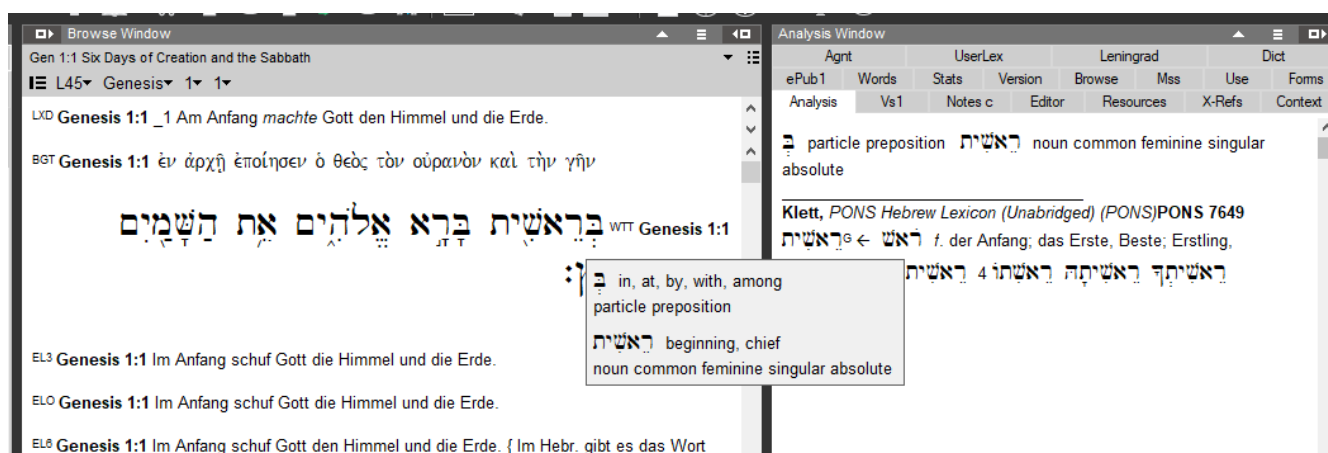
Browse Window

Gen 1:1 Six Days of Creation and the Sabbath

L45▾ Genesis▾ 1▾ 1▾

LXD Genesis 1:1 _1 Am Anfang *machte* Gott den Himmel und die Erde.

BGT Genesis 1:1 ἐν ἀρχῇ ἐποίησεν ὁ θεὸς τὸν οὐρανὸν καὶ τὴν γῆν

בְּרֵאשִׁית בָּרָא אֱלֹהִים אֵת הַשָּׁמַיִם WTT Genesis 1:1

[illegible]׃

בְּ in, at, by, with, among
particle preposition

רֵאשִׁית beginning, chief
noun common feminine singular absolute

EL3 Genesis 1:1 Im Anfang schuf Gott die Himmel und die Erde.

ELO Genesis 1:1 Im Anfang schuf Gott die Himmel und die Erde.

EL6 Genesis 1:1 Im Anfang schuf Gott den Himmel und die Erde. { Im Hebr. gibt es das Wort

Analysis Window

| Agnt | UserLex | Leningrad | Dict |
|---|---|---|---|

| ePub1 | Words | Stats | Version | Browse | Mss | Use | Forms |
|---|---|---|---|---|---|---|---|

| Analysis | Vs1 | Notes c | Editor | Resources | X-Refs | Context |
|---|---|---|---|---|---|---|

בְּ particle preposition רֵאשִׁית noun common feminine singular absolute

Klett, *PONS Hebrew Lexicon (Unabridged) (PONS)*PONS 7649

רֵאשִׁית G ← רֹאשׁ *f.* der Anfang; das Erste, Beste; Erstling,

רֵאשִׁיתְךָ רֵאשִׁיתָהּ רֵאשִׁתוֹ 4 רֵאשִׁית